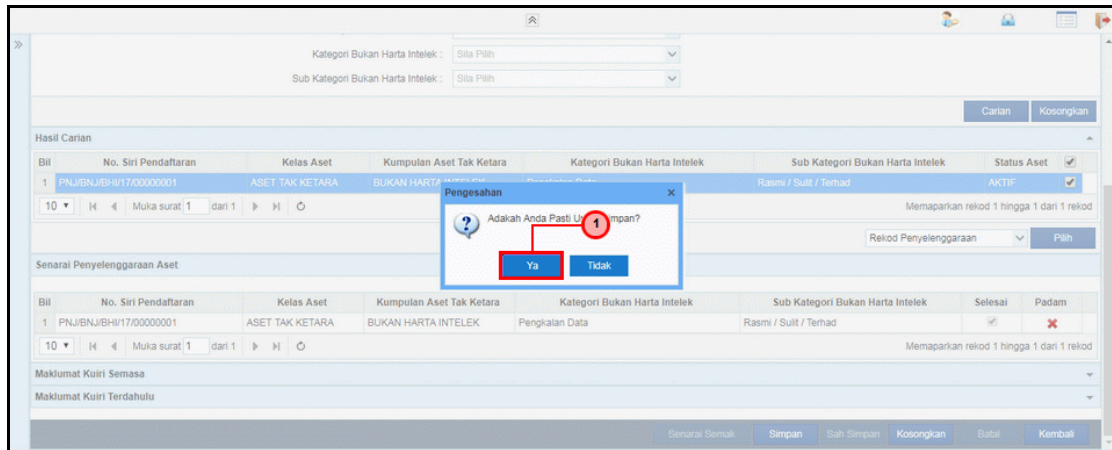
Kategori Bukan Harta Intelek : Sila Pilih

Sub Kategori Bukan Harta Intelek : Sila Pilih

Carian Kosongkan

Hasil Carian

| Bil | No. Siri Pendaftaran | Kelas Aset | Kumpulan Aset Tak Ketara | Kategori Bukan Harta Intelek | Sub Kategori Bukan Harta Intelek | Status Aset |
|---|---|---|---|---|---|---|
| 1 | PNJ/BNJ/BHI/17/00000001 | ASET TAK KETARA | BUKAN HARTA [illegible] | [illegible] | Rasmi / Sulit / Terhad | AKTIF |

10 Muka surat 1 dari 1

Memaparkan rekod 1 hingga 1 dari 1 rekod

Pengesahan

Adakah Anda Pasti U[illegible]mpan?

1

Ya Tidak

Rekod Penyelenggaraan Pilih

Senarai Penyelenggaraan Aset

| Bil | No. Siri Pendaftaran | Kelas Aset | Kumpulan Aset Tak Ketara | Kategori Bukan Harta Intelek | Sub Kategori Bukan Harta Intelek | Selesai | Padam |
|---|---|---|---|---|---|---|---|
| 1 | PNJ/BNJ/BHI/17/00000001 | ASET TAK KETARA | BUKAN HARTA INTELEK | Pengkalan Data | Rasmi / Sulit / Terhad | | |

10 Muka surat 1 dari 1

Memaparkan rekod 1 hingga 1 dari 1 rekod

Maklumat Kuiri Semasa

Maklumat Kuiri Terdahulu

Senarai Semak Simpan Sah Simpan Kosongkan Batal Kembali